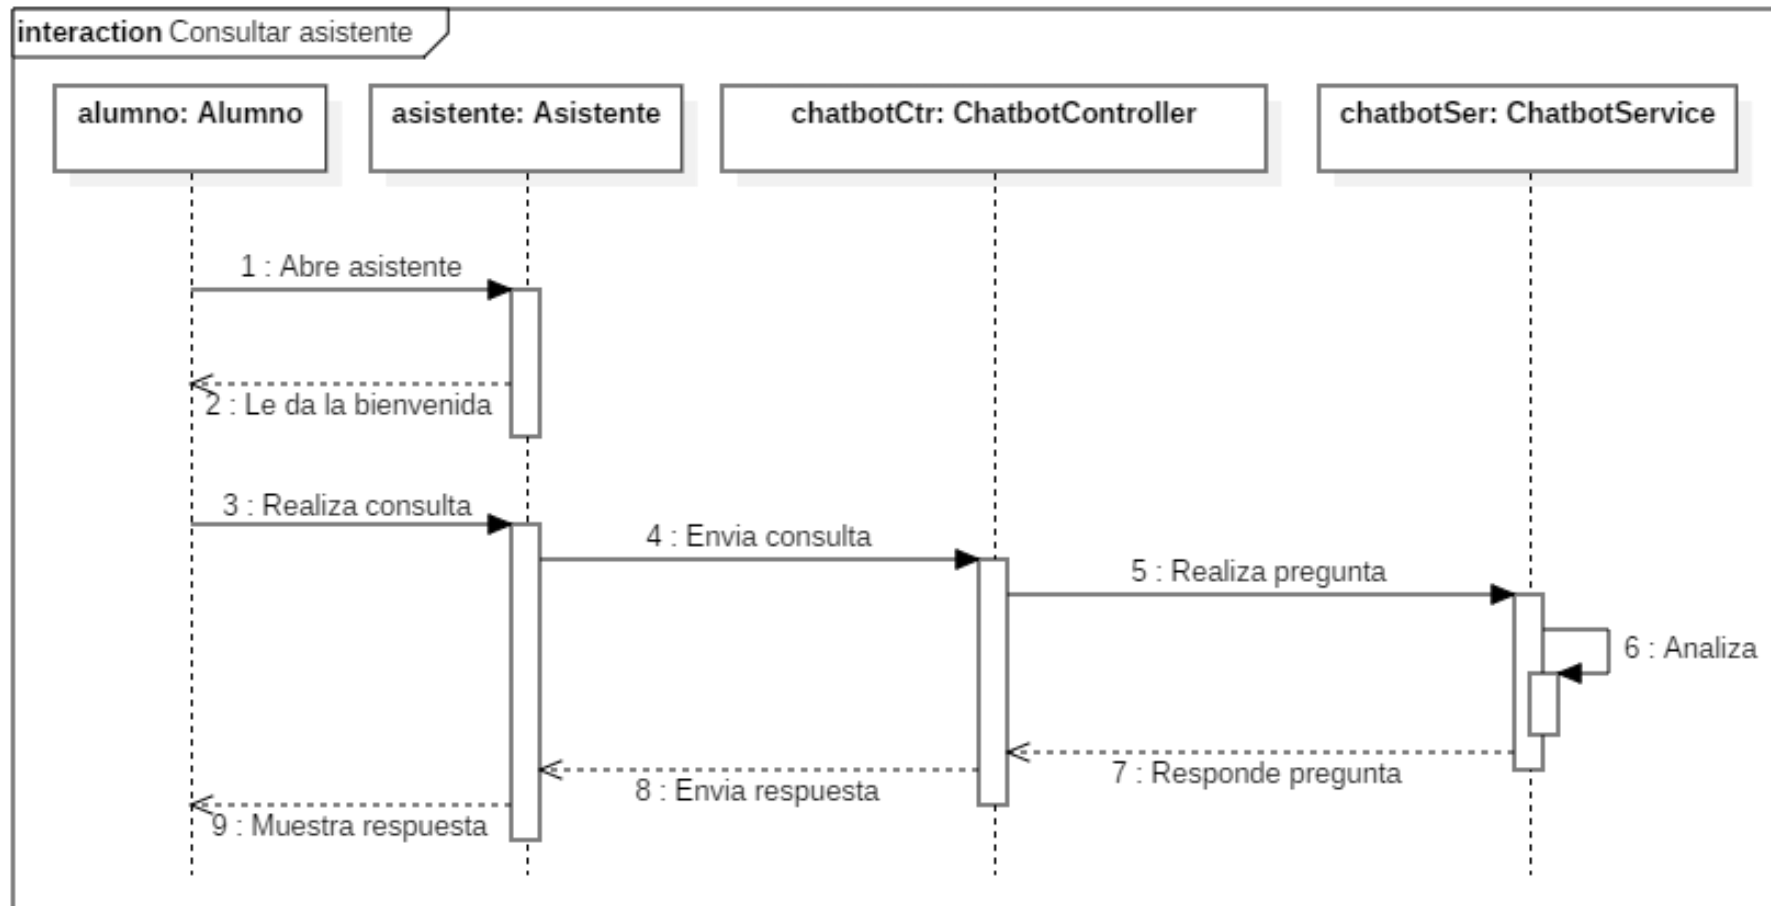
interaction Consultar asistente

alumno: Alumno

asistente: Asistente

chatbotCtr: ChatbotController

chatbotSer: ChatbotService

1 : Abre asistente

2 : Le da la bienvenida

3 : Realiza consulta

4 : Envia consulta

5 : Realiza pregunta

6 : Analiza

7 : Responde pregunta

8 : Envia respuesta

9 : Muestra respuesta